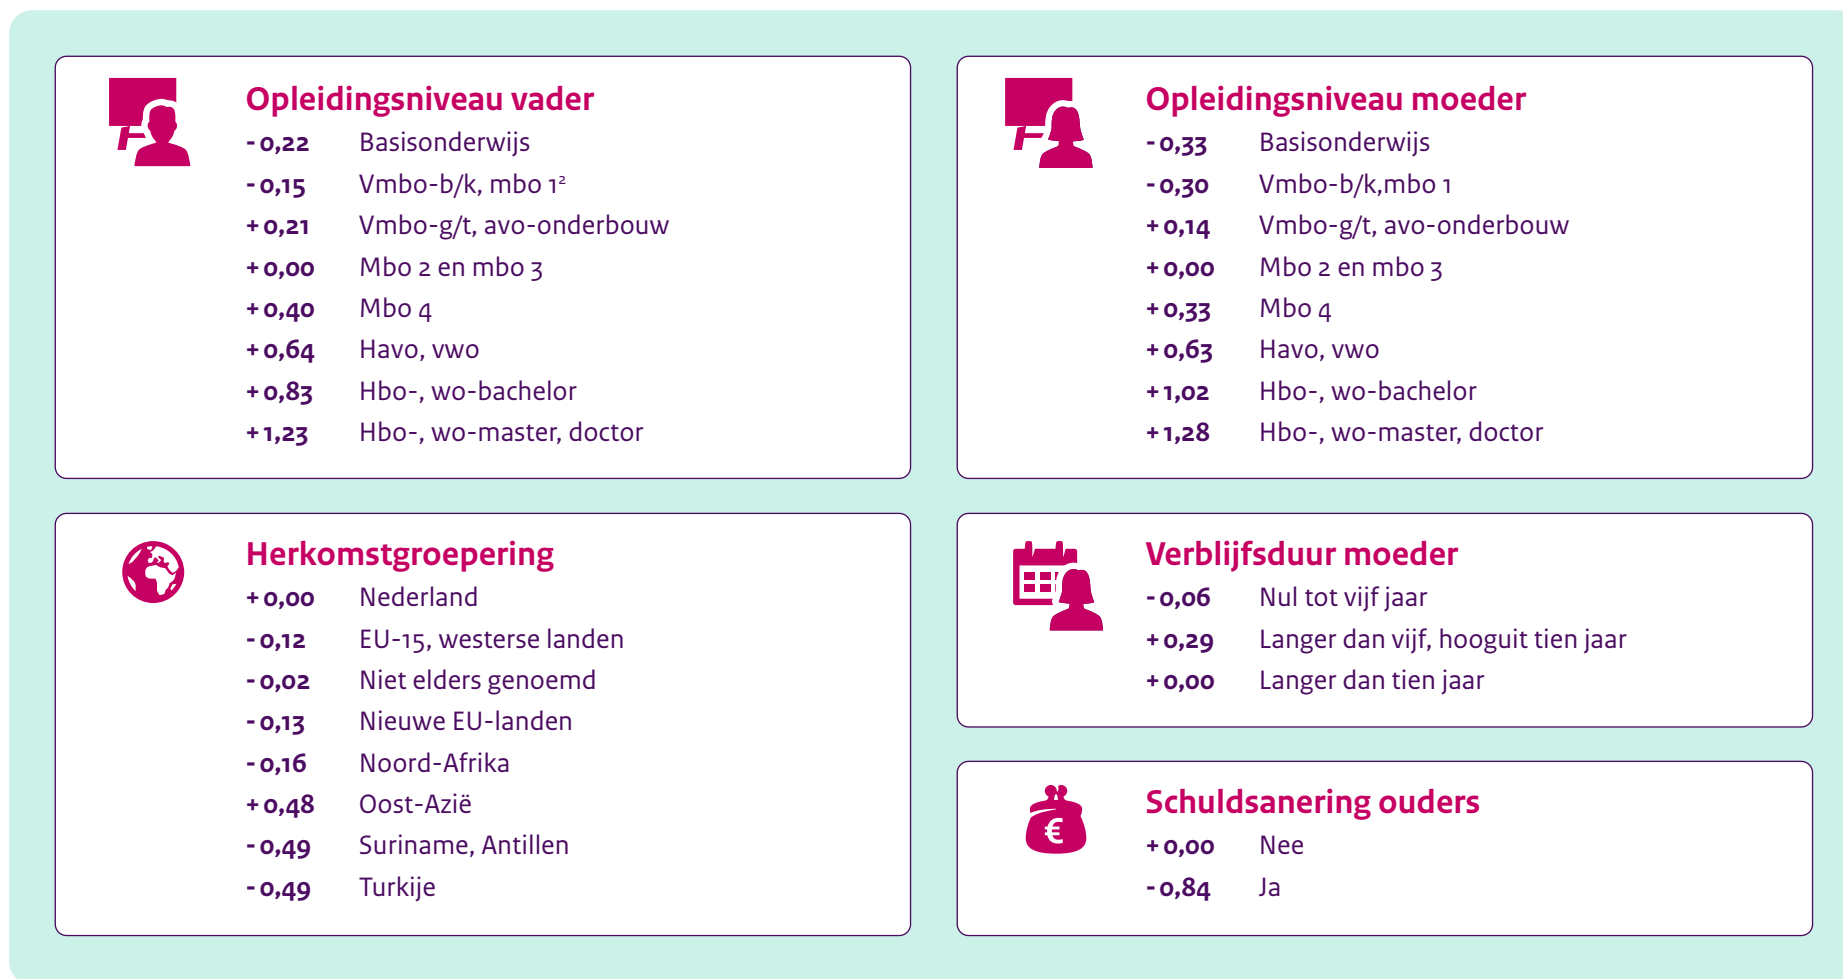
Opleidingsniveau vader

- 0,22 Basisonderwijs
- 0,15 Vmbo-b/k, mbo 1²
+ 0,21 Vmbo-g/t, avo-onderbouw
+ 0,00 Mbo 2 en mbo 3
+ 0,40 Mbo 4
+ 0,64 Havo, vwo
+ 0,83 Hbo-, wo-bachelor
+ 1,23 Hbo-, wo-master, doctor

Opleidingsniveau moeder

- 0,33 Basisonderwijs
- 0,30 Vmbo-b/k,mbo 1
+ 0,14 Vmbo-g/t, avo-onderbouw
+ 0,00 Mbo 2 en mbo 3
+ 0,33 Mbo 4
+ 0,63 Havo, vwo
+ 1,02 Hbo-, wo-bachelor
+ 1,28 Hbo-, wo-master, doctor

Herkomstgroepering

+ 0,00 Nederland
- 0,12 EU-15, westerse landen
- 0,02 Niet elders genoemd
- 0,13 Nieuwe EU-landen
- 0,16 Noord-Afrika
+ 0,48 Oost-Azië
- 0,49 Suriname, Antillen
- 0,49 Turkije

Verblijfsduur moeder

- 0,06 Nul tot vijf jaar
+ 0,29 Langer dan vijf, hooguit tien jaar
+ 0,00 Langer dan tien jaar

Schuldsanering ouders

+ 0,00 Nee
- 0,84 Ja